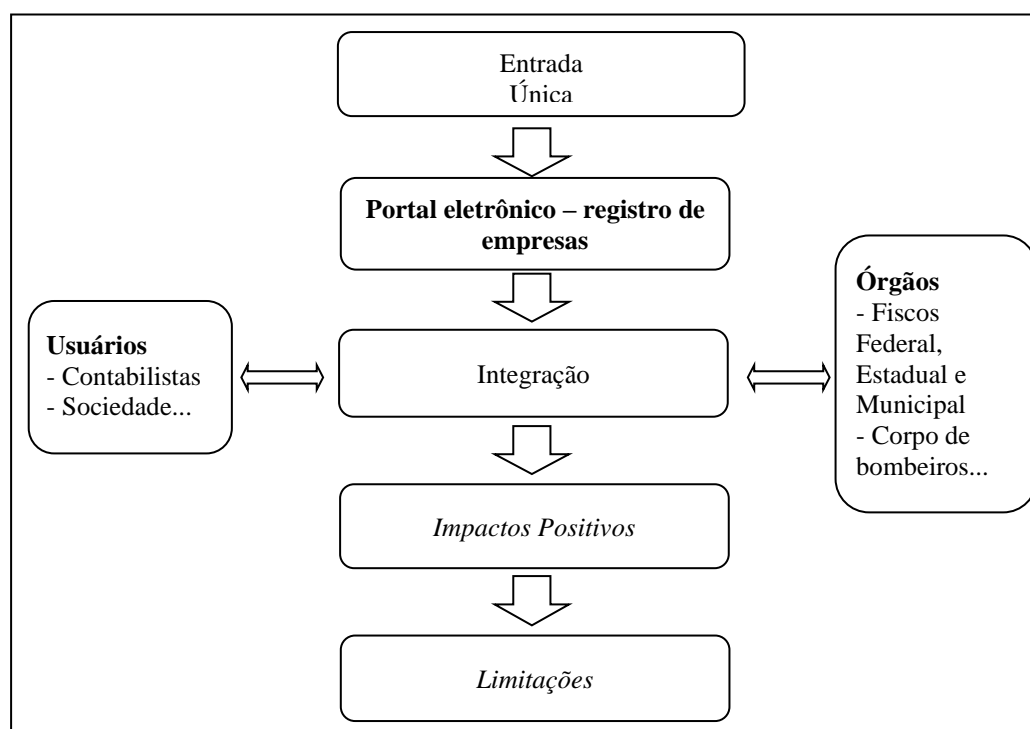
Entrada Única

**Portal eletrônico – registro de empresas**

**Usuários**
- Contabilistas
- Sociedade...

Integração

**Órgãos**
- Fiscos Federal, Estadual e Municipal
- Corpo de bombeiros...

*Impactos Positivos*

*Limitações*